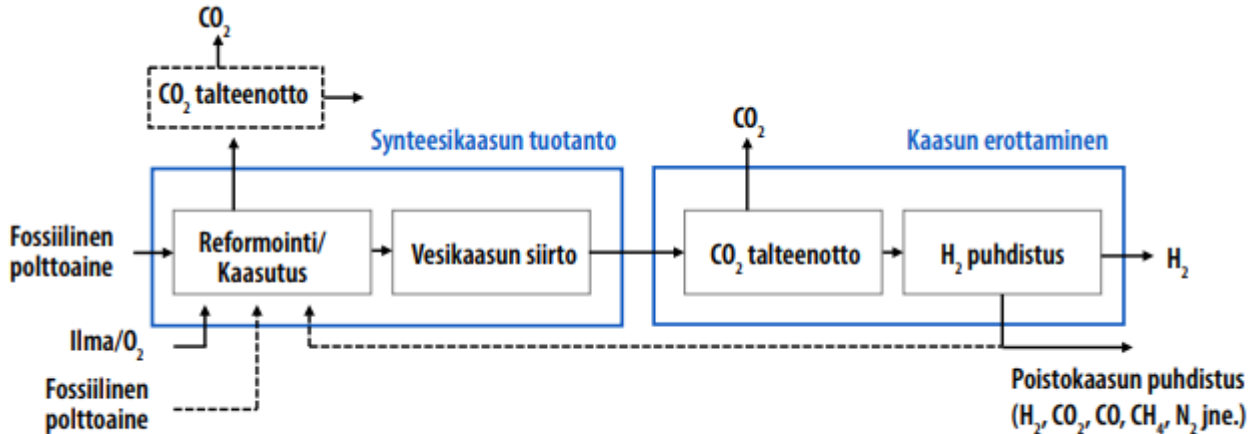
$CO_2$

$CO_2$ talteenotto

Synteesikaasun tuotanto

Fossiilinen polttoaine

Reformointi/ Kaasutus

Vesikaasun siirto

Ilma/$O_2$

Fossiilinen polttoaine

$CO_2$

Kaasun erottaminen

$CO_2$ talteenotto

$H_2$ puhdistus

$H_2$

Poistokaasun puhdistus ($H_2$, $CO_2$, CO, $CH_4$, $N_2$ jne.)